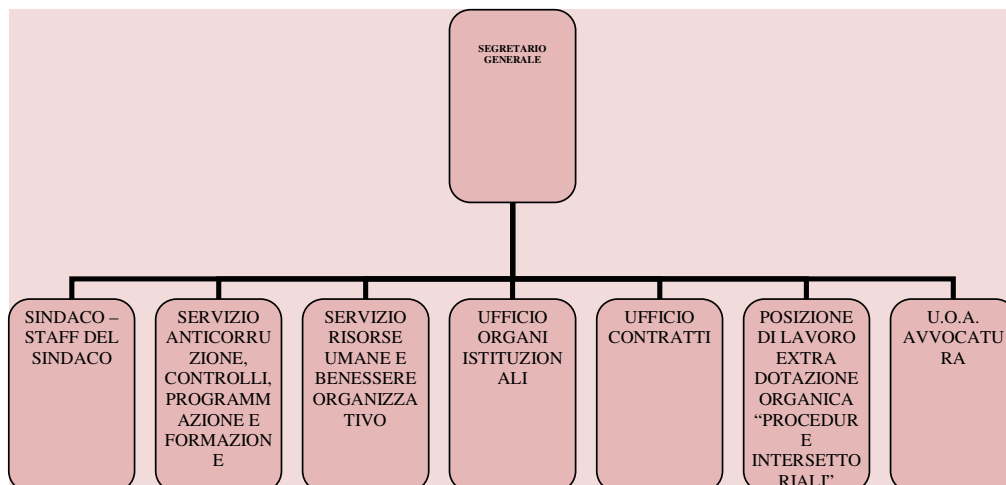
SEGRETARIO GENERALE

SINDACO – STAFF DEL SINDACO

SERVIZIO ANTICORRUZIONE, CONTROLLI, PROGRAMMAZIONE E FORMAZIONE

SERVIZIO RISORSE UMANE E BENESSERE ORGANIZZATIVO

UFFICIO ORGANI ISTITUZIONALI

UFFICIO CONTRATTI

POSIZIONE DI LAVORO EXTRA DOTAZIONE ORGANICA “PROCEDURE INTERSETTORIALI”

U.O.A. AVVOCATURA